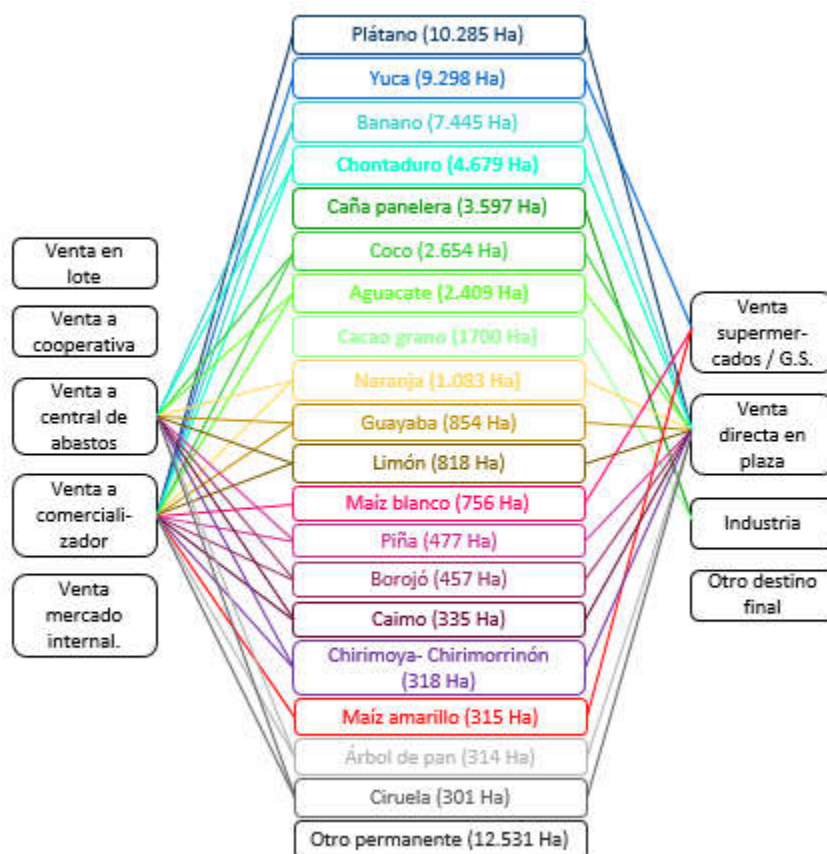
Plátano (10.285 Ha)
Yuca (9.298 Ha)
Banano (7.445 Ha)
Chontaduro (4.679 Ha)
Caña panelera (3.597 Ha)
Coco (2.654 Ha)
Aguacate (2.409 Ha)
Cacao grano (1700 Ha)
Naranja (1.083 Ha)
Guayaba (854 Ha)
Limón (818 Ha)
Maíz blanco (756 Ha)
Piña (477 Ha)
Borojó (457 Ha)
Caimo (335 Ha)
Chirimoya- Chirimorrinón (318 Ha)
Maíz amarillo (315 Ha)
Árbol de pan (314 Ha)
Ciruela (301 Ha)
Otro permanente (12.531 Ha)

Venta en lote
Venta a cooperativa
Venta a central de abastos
Venta a comercializador
Venta mercado internal.

Venta supermercados / G.S.
Venta directa en plaza
Industria
Otro destino final